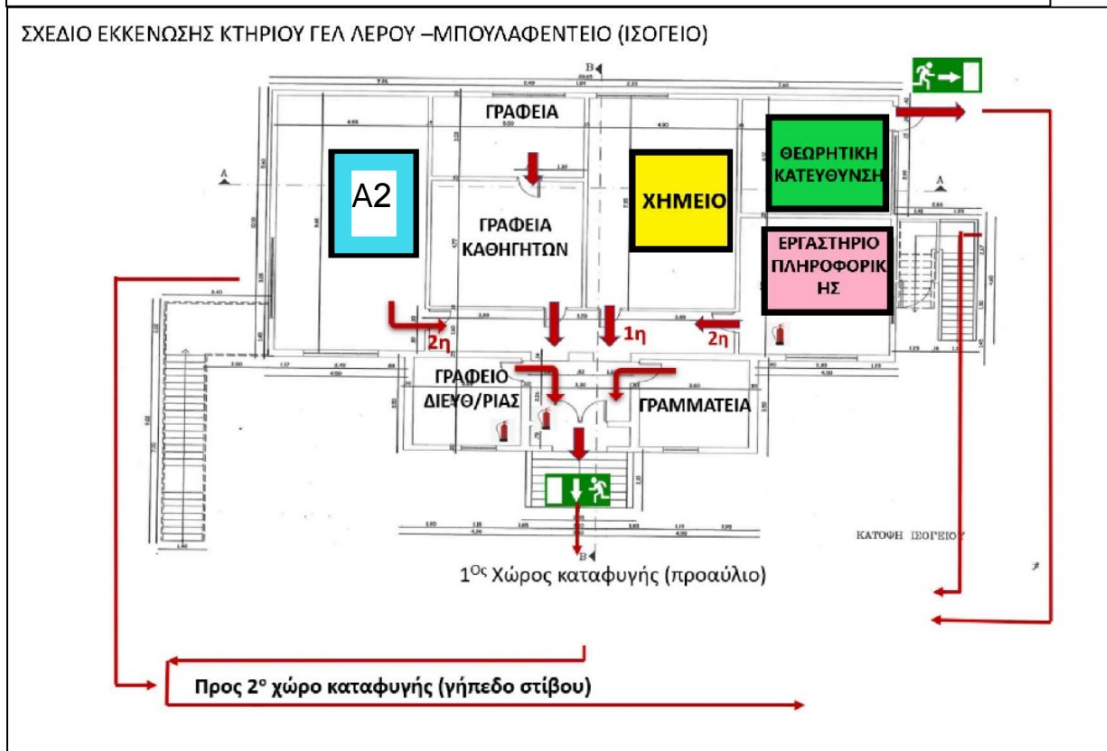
ΣΧΕΔΙΟ ΕΚΚΕΝΩΣΗΣ ΚΤΗΡΙΟΥ ΓΕΛ ΛΕΡΟΥ –ΜΠΟΥΛΑΦΕΝΤΕΙΟ (ΙΣΟΓΕΙΟ)

ΓΡΑΦΕΙΑ

ΘΕΩΡΗΤΙΚΗ ΚΑΤΕΥΘΥΝΣΗ

A2

ΓΡΑΦΕΙΑ ΚΑΘΗΓΗΤΩΝ

ΧΗΜΕΙΟ

ΕΡΓΑΣΤΗΡΙΟ ΠΛΗΡΟΦΟΡΙΚΗΣ

2η

1η

2η

ΓΡΑΦΕΙΟ ΔΙΕΥΘ/ΡΙΑΣ

ΓΡΑΜΜΑΤΕΙΑ

ΚΑΤΟΨΗ ΙΣΟΓΕΙΟΥ

$1^{ος}$ Χώρος καταφυγής (προαύλιο)

Προς $2^{ο}$ χώρο καταφυγής (γήπεδο στίβου)